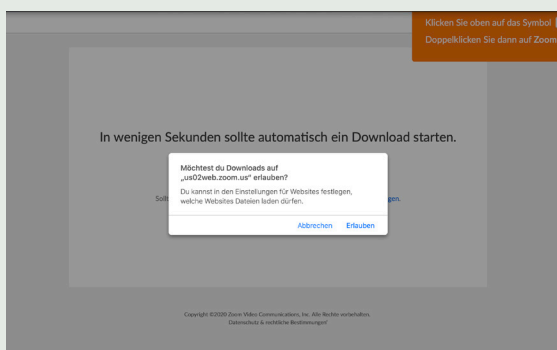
Klicken Sie oben auf das Symbol
Doppelklicken Sie dann auf Zoom

In wenigen Sekunden sollte automatisch ein Download starten.

Sollt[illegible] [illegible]gen.

Möchtest du Downloads auf „us02web.zoom.us" erlauben?

Du kannst in den Einstellungen für Websites festlegen, welche Websites Dateien laden dürfen.

Abbrechen Erlauben

Copyright ©2020 Zoom Video Communications, Inc. Alle Rechte vorbehalten.
Datenschutz & rechtliche Bestimmungen